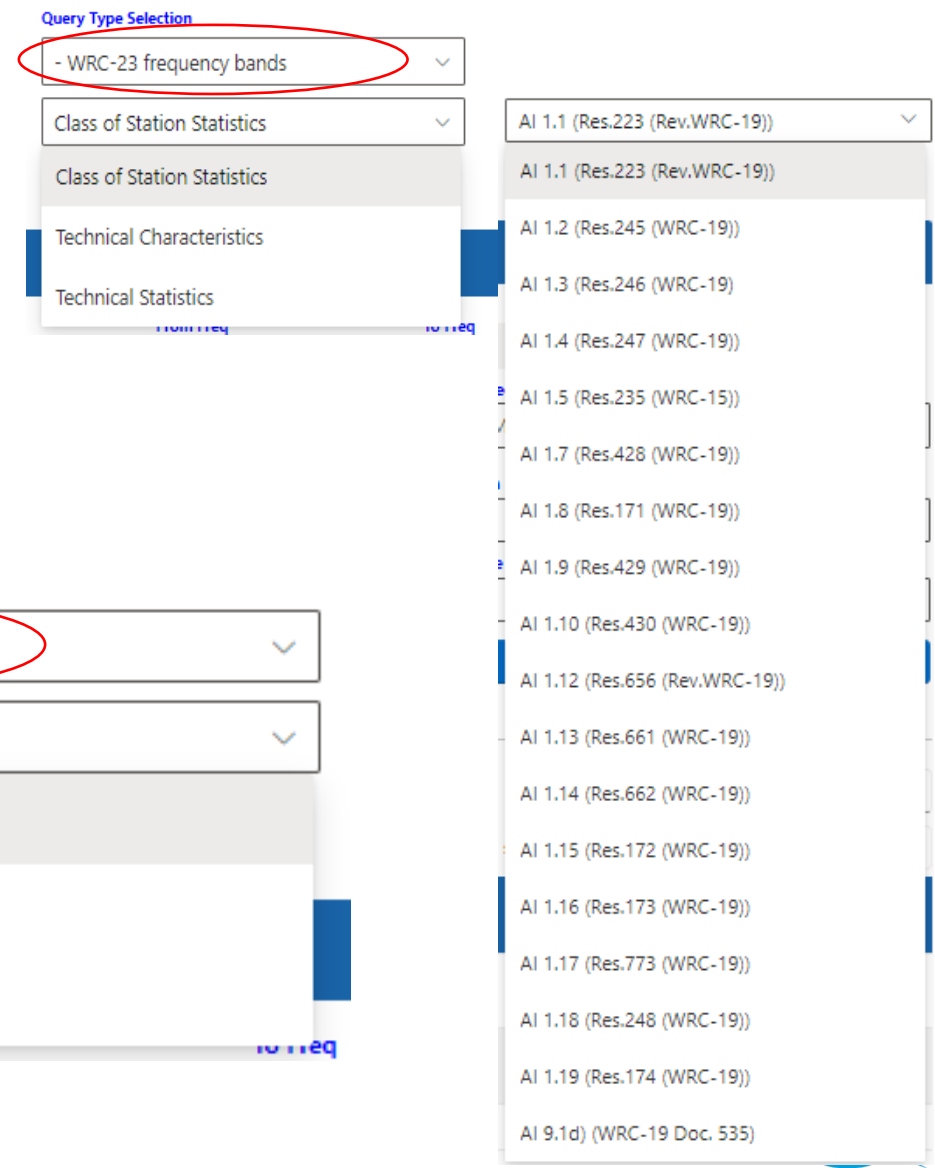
Query Type Selection

- WRC-23 frequency bands

Class of Station Statistics

Class of Station Statistics

Technical Characteristics

Technical Statistics

From Freq

To Freq

AI 1.1 (Res.223 (Rev.WRC-19))

AI 1.1 (Res.223 (Rev.WRC-19))

AI 1.2 (Res.245 (WRC-19))

AI 1.3 (Res.246 (WRC-19)

AI 1.4 (Res.247 (WRC-19))

AI 1.5 (Res.235 (WRC-15))

AI 1.7 (Res.428 (WRC-19))

AI 1.8 (Res.171 (WRC-19))

AI 1.9 (Res.429 (WRC-19))

AI 1.10 (Res.430 (WRC-19))

AI 1.12 (Res.656 (Rev.WRC-19))

AI 1.13 (Res.661 (WRC-19))

AI 1.14 (Res.662 (WRC-19))

AI 1.15 (Res.172 (WRC-19))

AI 1.16 (Res.173 (WRC-19))

AI 1.17 (Res.773 (WRC-19))

AI 1.18 (Res.248 (WRC-19))

AI 1.19 (Res.174 (WRC-19))

AI 9.1d) (WRC-19 Doc. 535)

To Freq